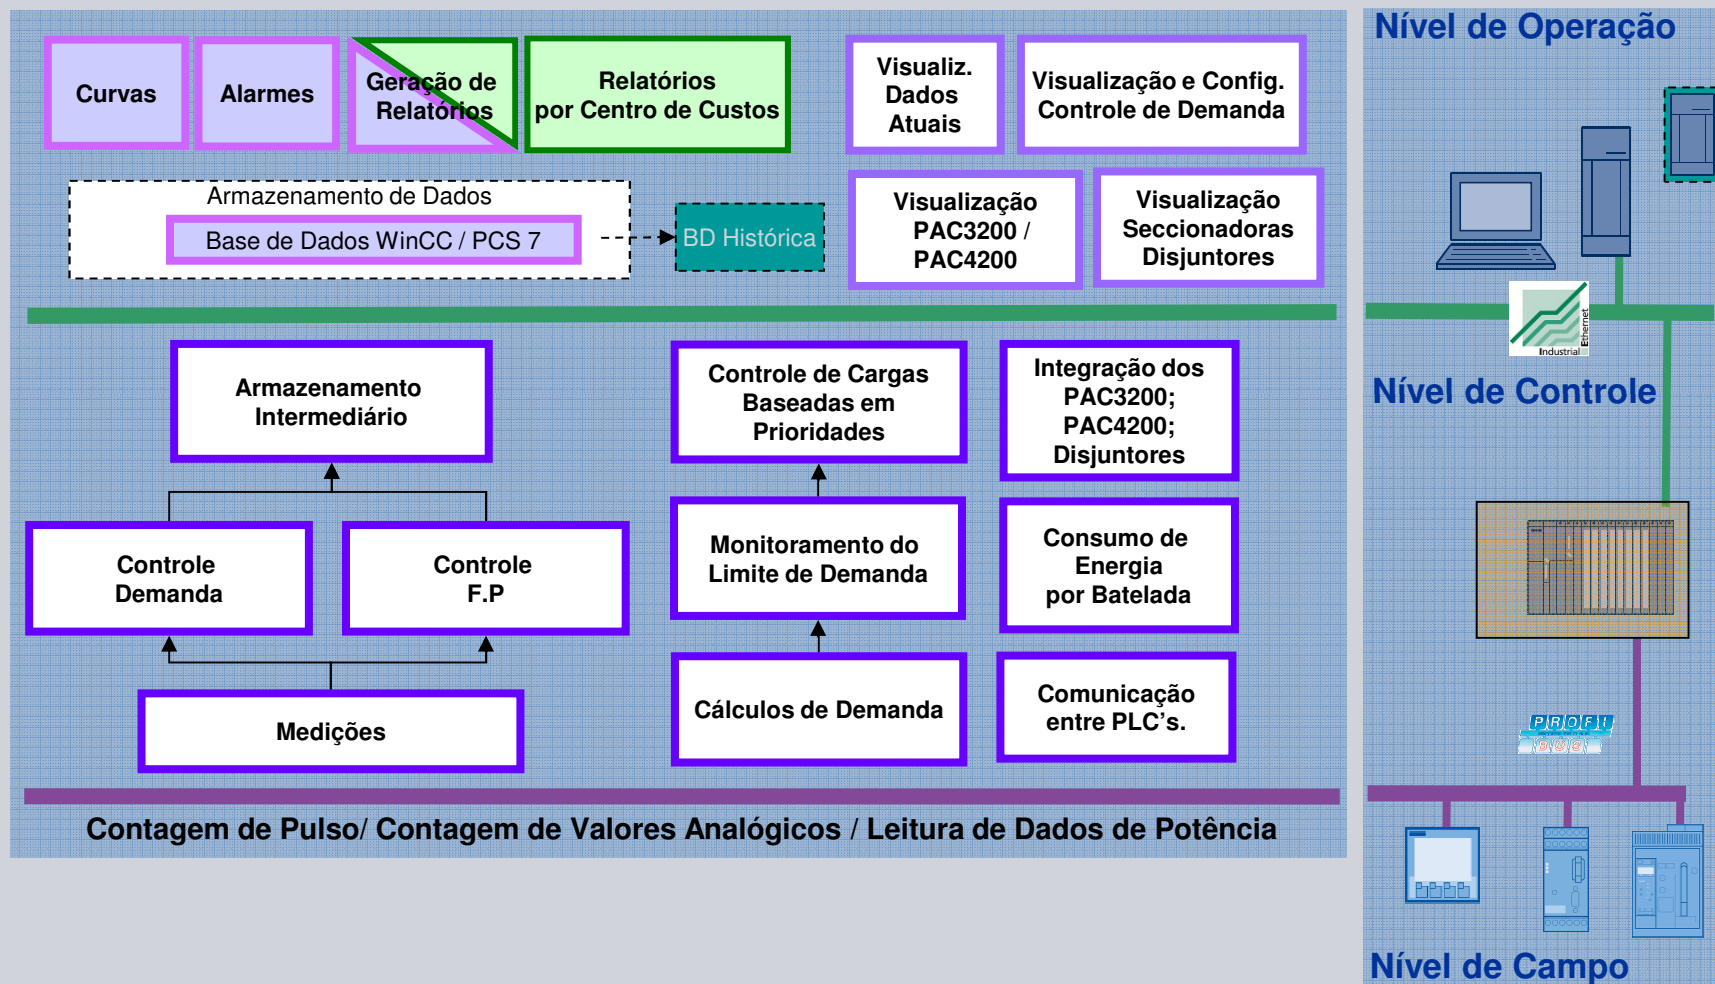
Curvas

Alarmes

Geração de Relatórios

Relatórios por Centro de Custos

Visualiz. Dados Atuais

Visualização e Config. Controle de Demanda

Armazenamento de Dados

Base de Dados WinCC / PCS 7

BD Histórica

Visualização PAC3200 / PAC4200

Visualização Seccionadoras Disjuntores

Armazenamento Intermediário

Controle de Cargas Baseadas em Prioridades

Integração dos PAC3200; PAC4200; Disjuntores

Controle Demanda

Controle F.P

Monitoramento do Limite de Demanda

Consumo de Energia por Batelada

Medições

Cálculos de Demanda

Comunicação entre PLC's.

Contagem de Pulso/ Contagem de Valores Analógicos / Leitura de Dados de Potência

Nível de Operação

Industrial Ethernet

Nível de Controle

PROFI BUS

Nível de Campo